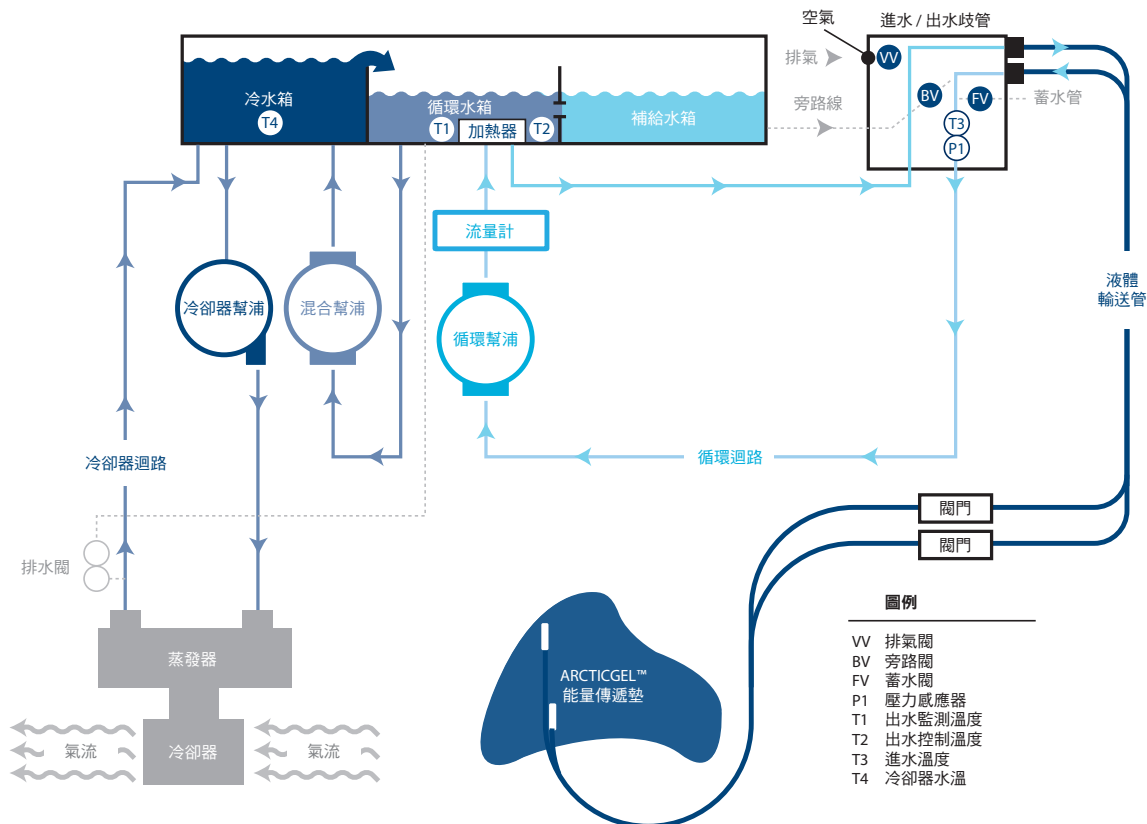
空氣
進水 / 出水歧管
排氣
VV
BV
FV
蓄水管
旁路線
T3
P1
冷水箱
T4
循環水箱
T1
加熱器
T2
補給水箱
流量計
冷卻器幫浦
混合幫浦
循環幫浦
液體
輸送管
冷卻器迴路
循環迴路
閥門
閥門
排水閥
蒸發器
冷卻器
氣流
氣流
ARCTICGEL™
能量傳遞墊

圖例

VV 排氣閥
BV 旁路閥
FV 蓄水閥
P1 壓力感應器
T1 出水監測溫度
T2 出水控制溫度
T3 進水溫度
T4 冷卻器水溫